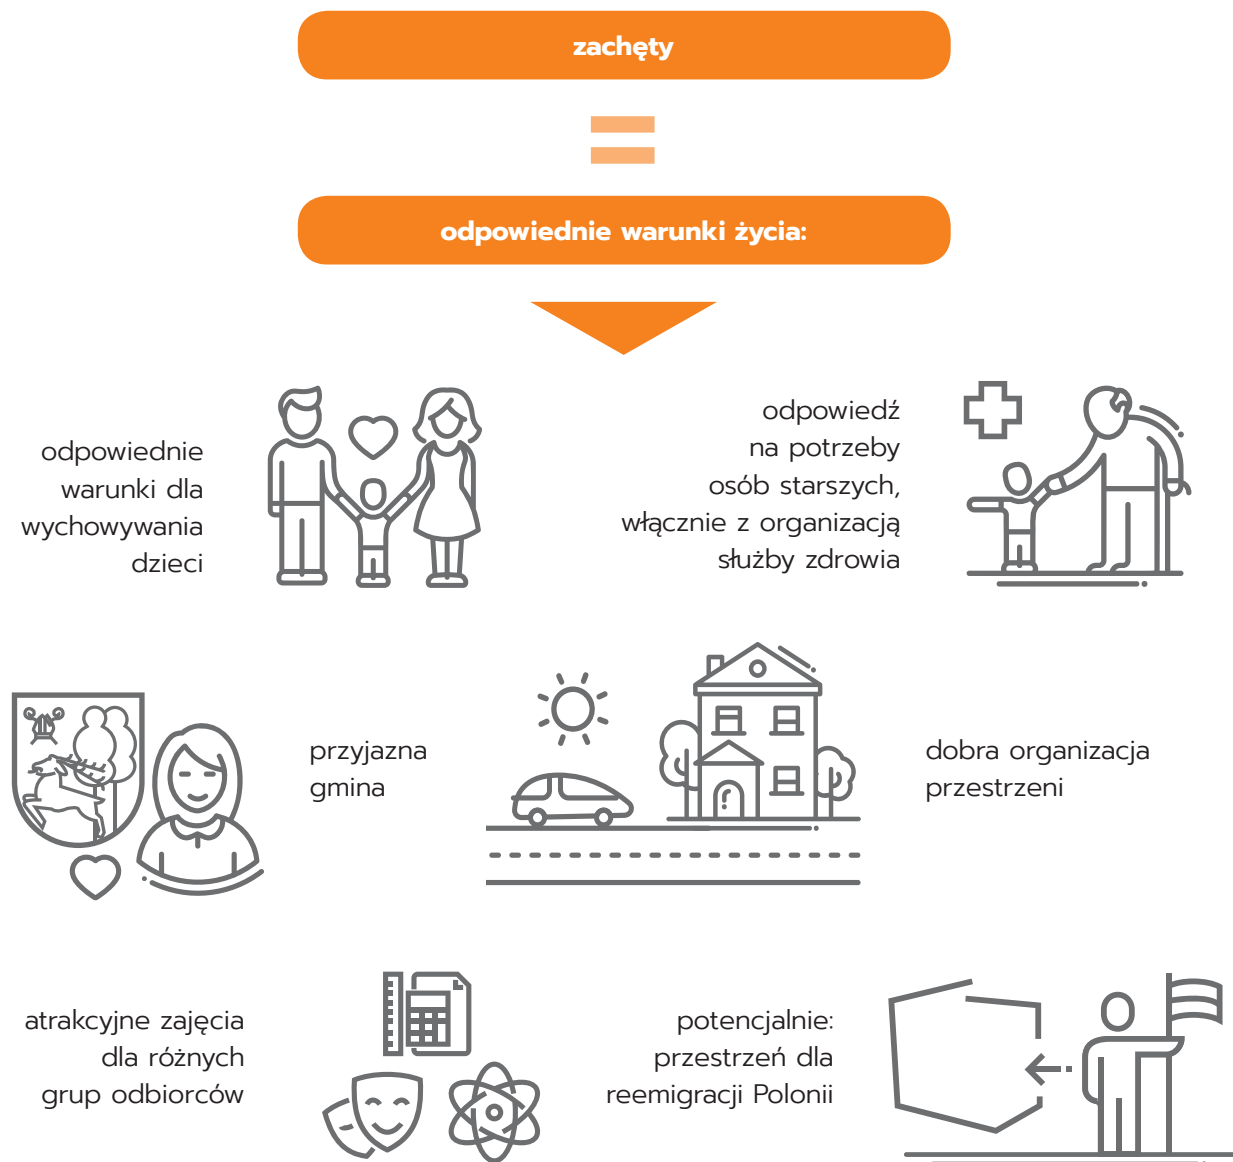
zachęty

=

odpowiednie warunki życia:

odpowiednie warunki dla wychowywania dzieci

odpowiedź na potrzeby osób starszych, włącznie z organizacją służby zdrowia

przyjazna gmina

dobra organizacja przestrzeni

atrakcyjne zajęcia dla różnych grup odbiorców

potencjalnie: przestrzeń dla reemigracji Polonii